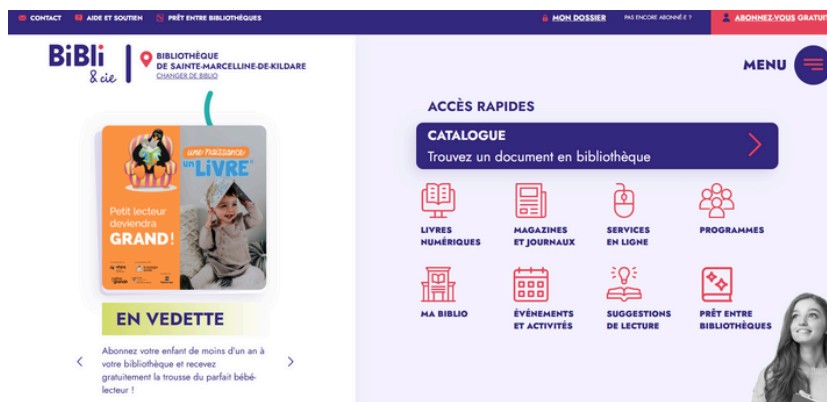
CONTACT AIDE ET SOUTIEN PRÊT ENTRE BIBLIOTHÈQUES MON DOSSIER PAS ENCORE ABONNÉ·E ? ABONNEZ-VOUS GRATUI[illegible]

BiBLi & cie

BIBLIOTHÈQUE DE SAINTE-MARCELLINE-DE-KILDARE
CHANGER DE BIBLIO

MENU

une naissance un LIVRE

Petit lecteur deviendra GRAND!

EN VEDETTE

Abonnez votre enfant de moins d'un an à votre bibliothèque et recevez gratuitement la trousse du parfait bébé-lecteur !

ACCÈS RAPIDES

CATALOGUE
Trouvez un document en bibliothèque

LIVRES NUMÉRIQUES

MAGAZINES ET JOURNAUX

SERVICES EN LIGNE

PROGRAMMES

MA BIBLIO

ÉVÉNEMENTS ET ACTIVITÉS

SUGGESTIONS DE LECTURE

PRÊT ENTRE BIBLIOTHÈQUES